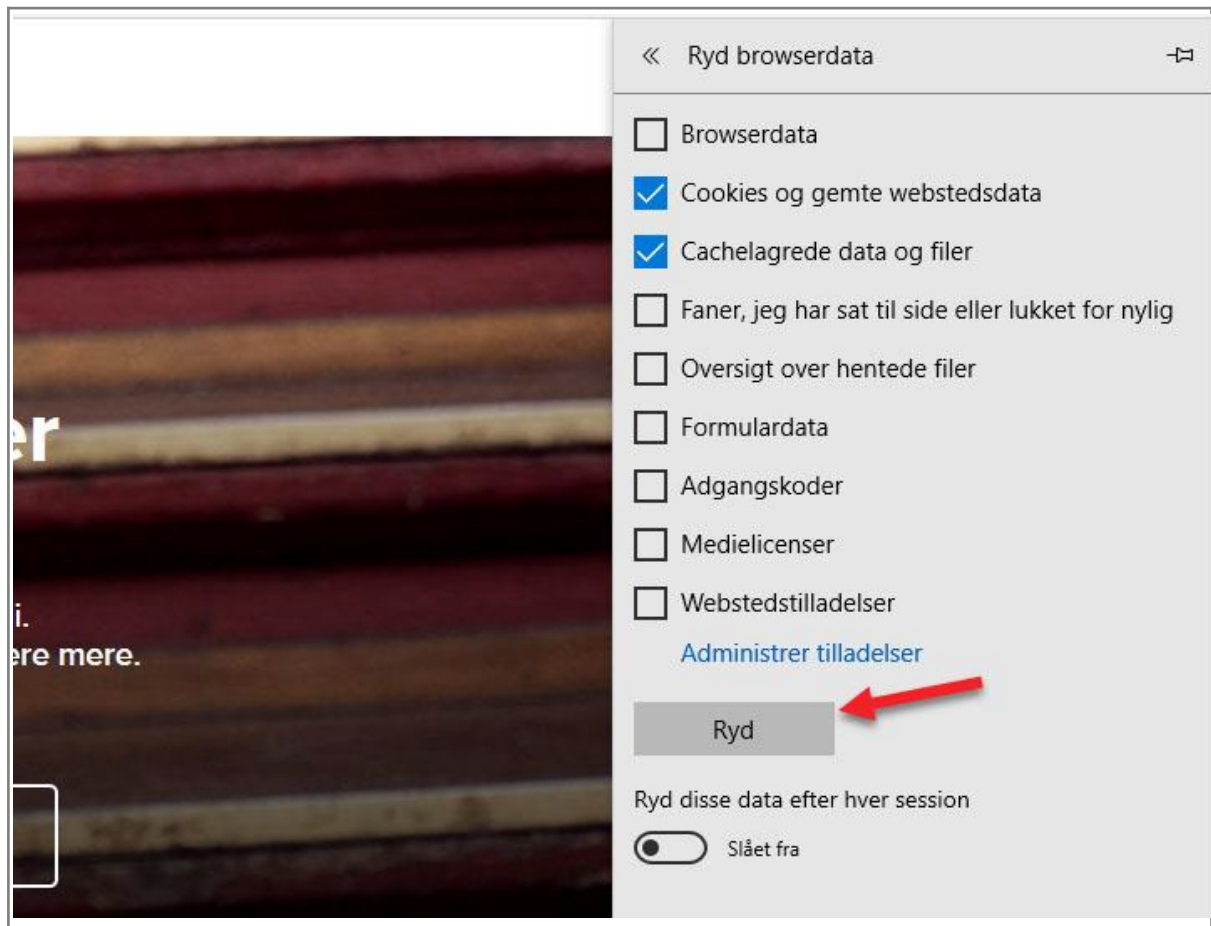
er

i.
ere mere.

« Ryd browserdata

Browserdata

Cookies og gemte webstedsdata

Cachelagrede data og filer

Faner, jeg har sat til side eller lukket for nylig

Oversigt over hentede filer

Formulardata

Adgangskoder

Medielicenser

Webstedstilladelser

Administrer tilladelser

Ryd

Ryd disse data efter hver session

Slået fra